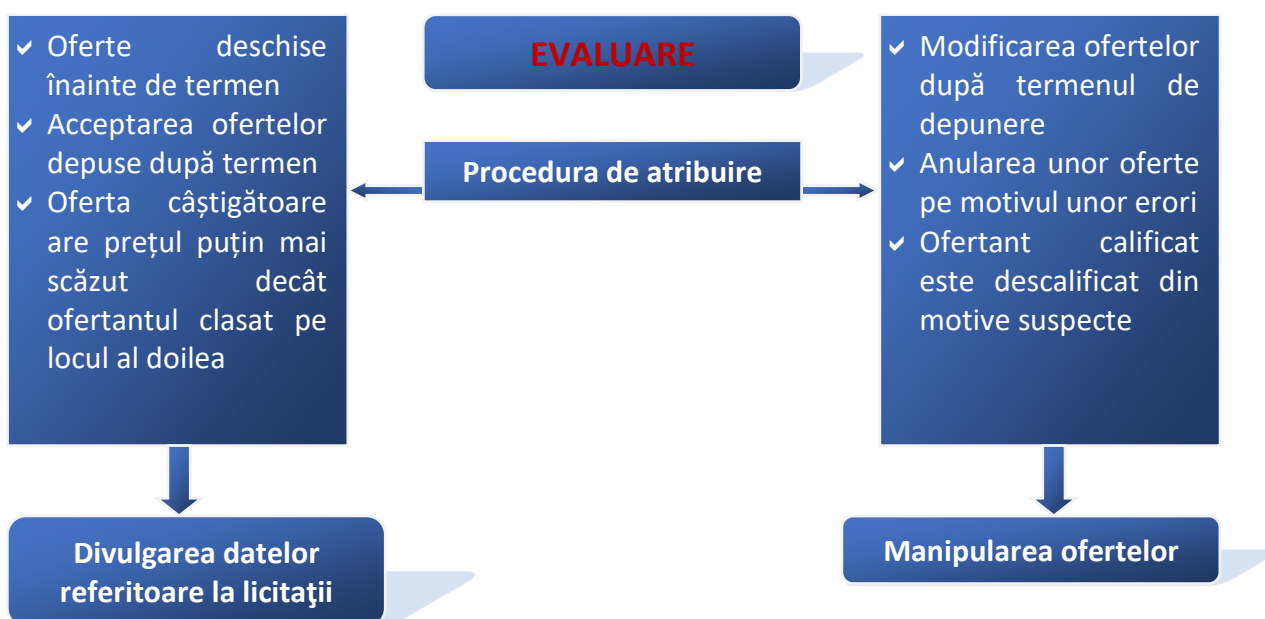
- Oferte deschise înainte de termen
- Acceptarea ofertelor depuse după termen
- Oferta câștigătoare are prețul puțin mai scăzut decât ofertantul clasat pe locul al doilea

EVALUARE

Procedura de atribuire

- Modificarea ofertelor după termenul de depunere
- Anularea unor oferte pe motivul unor erori
- Ofertant calificat este descalificat din motive suspecte

Divulgarea datelor referitoare la licitaţii

Manipularea ofertelor